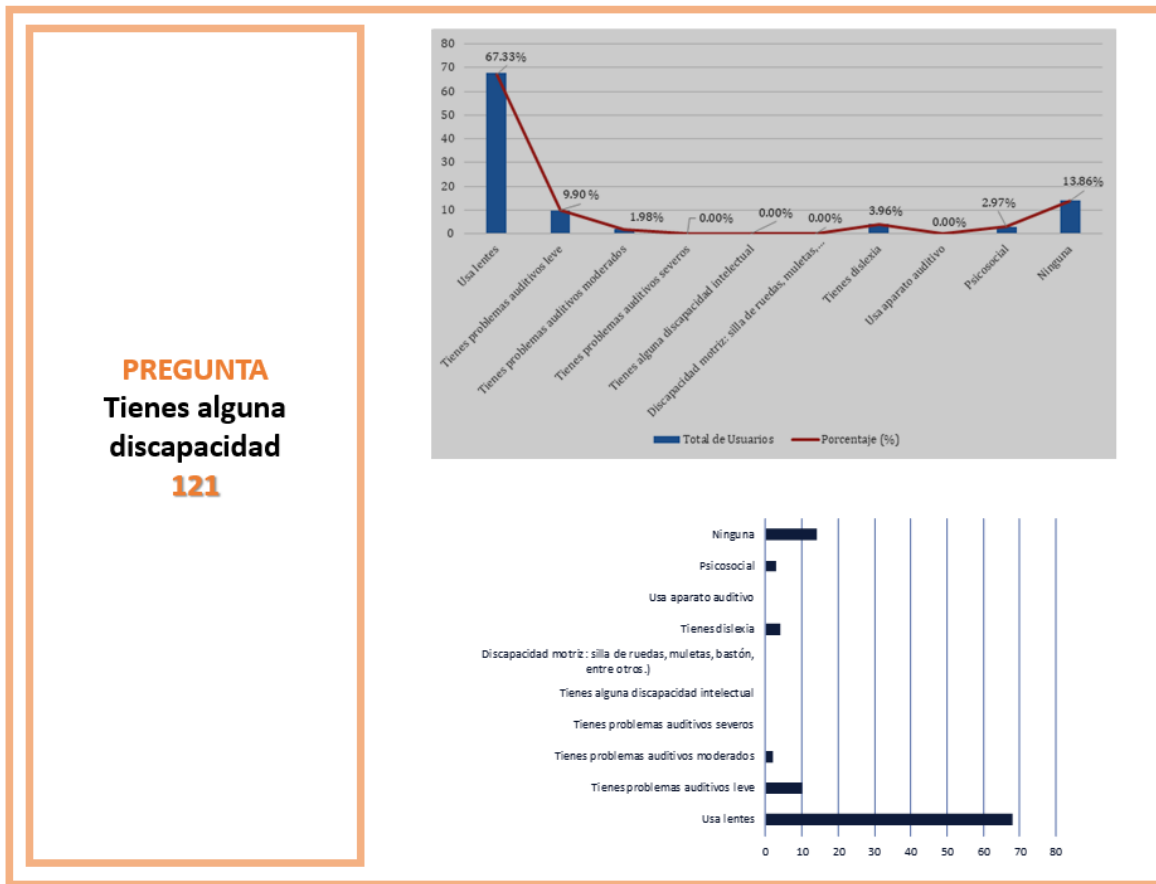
PREGUNTA
Tienes alguna discapacidad
121

80
70
60
50
40
30
20
10
0

67.33%
9.90 %
1.98%
0.00%
0.00%
0.00%
3.96%
0.00%
2.97%
13.86%

Usa lentes
Tienes problemas auditivos leve
Tienes problemas auditivos moderados
Tienes problemas auditivos severos
Tienes alguna discapacidad intelectual
Discapacidad motriz: silla de ruedas, muletas,...
Tienes dislexia
Usa aparato auditivo
Psicosocial
Ninguna

Total de Usuarios
Porcentaje (%)

Ninguna
Psicosocial
Usa aparato auditivo
Tienes dislexia
Discapacidad motriz: silla de ruedas, muletas, bastón, entre otros.)
Tienes alguna discapacidad intelectual
Tienes problemas auditivos severos
Tienes problemas auditivos moderados
Tienes problemas auditivos leve
Usa lentes

0 10 20 30 40 50 60 70 80